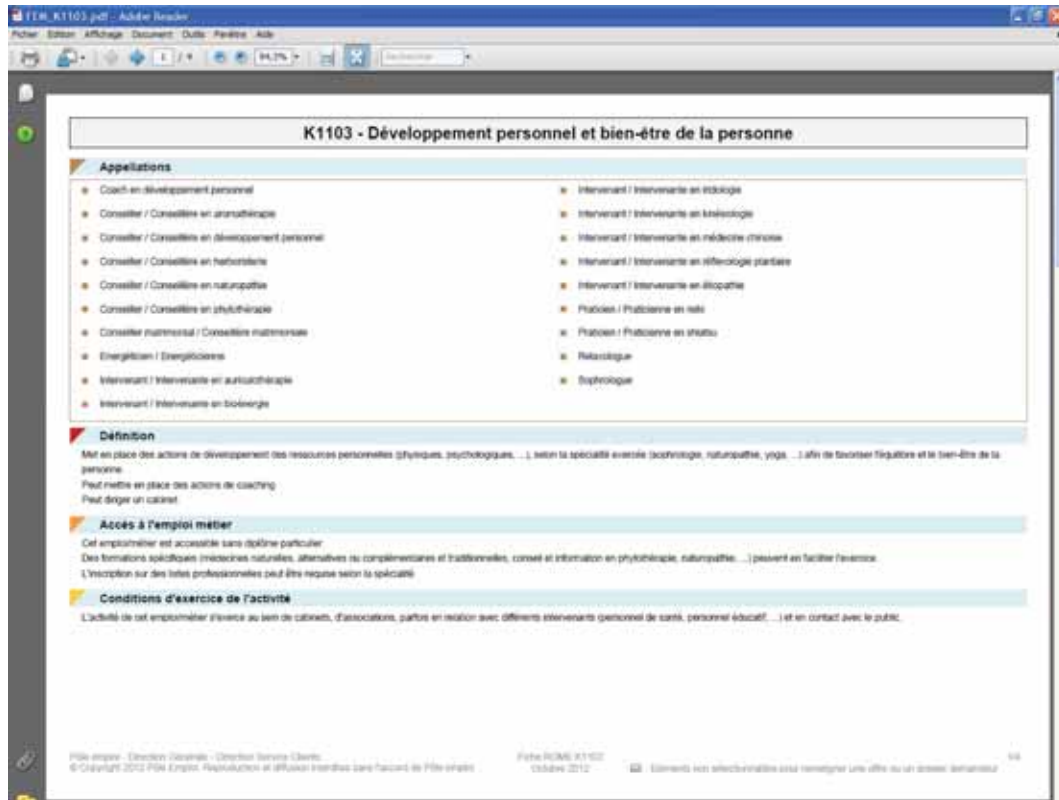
FEM_K1103.pdf - Adobe Reader
Fichier Edition Affichage Document Outils Fenêtre Aide

K1103 - Développement personnel et bien-être de la personne

Appellations

Coach en développement personnel
Conseiller / Conseillère en aromathérapie
Conseiller / Conseillère en développement personnel
Conseiller / Conseillère en herboristerie
Conseiller / Conseillère en naturopathie
Conseiller / Conseillère en phytothérapie
Conseiller matrimonial / Conseillère matrimoniale
Energéticien / Energéticienne
Intervenant / Intervenante en auriculothérapie
Intervenant / Intervenante en bioénergie
Intervenant / Intervenante en iridologie
Intervenant / Intervenante en kinésiologie
Intervenant / Intervenante en médecine chinoise
Intervenant / Intervenante en réflexologie plantaire
Intervenant / Intervenante en étiopathie
Praticien / Praticienne en reiki
Praticien / Praticienne en shiatsu
Relaxologue
Sophrologue

Définition

Met en place des actions de développement des ressources personnelles (physiques, psychologiques, ...), selon la spécialité exercée (sophrologie, naturopathie, yoga, ...) afin de favoriser l'équilibre et le bien-être de la personne.
Peut mettre en place des actions de coaching.
Peut diriger un cabinet.

Accès à l'emploi métier

Cet emploi/métier est accessible sans diplôme particulier.
Des formations spécifiques (médecines naturelles, alternatives ou complémentaires et traditionnelles, conseil et information en phytothérapie, naturopathie, ...) peuvent en faciliter l'exercice.
L'inscription sur des listes professionnelles peut être requise selon la spécialité.

Conditions d'exercice de l'activité

L'activité de cet emploi/métier s'exerce au sein de cabinets, d'associations, parfois en relation avec différents intervenants (personnel de santé, personnel éducatif, ...) et en contact avec le public.

Pôle emploi - Direction Générale - Direction Service Clients
© Copyright 2012 Pôle Emploi. Reproduction et diffusion interdites sans l'accord de Pôle emploi
Fiche ROME K1103
Octobre 2012
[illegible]
1/4